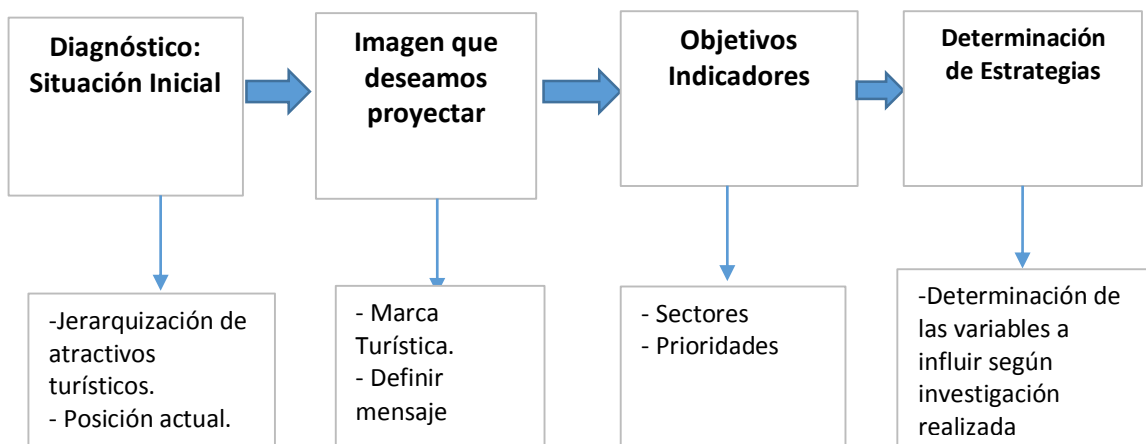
Diagnóstico: Situación Inicial

Imagen que deseamos proyectar

Objetivos Indicadores

Determinación de Estrategias

-Jerarquización de atractivos turísticos.
- Posición actual.

- Marca Turística.
- Definir mensaje

- Sectores
- Prioridades

-Determinación de las variables a influir según investigación realizada